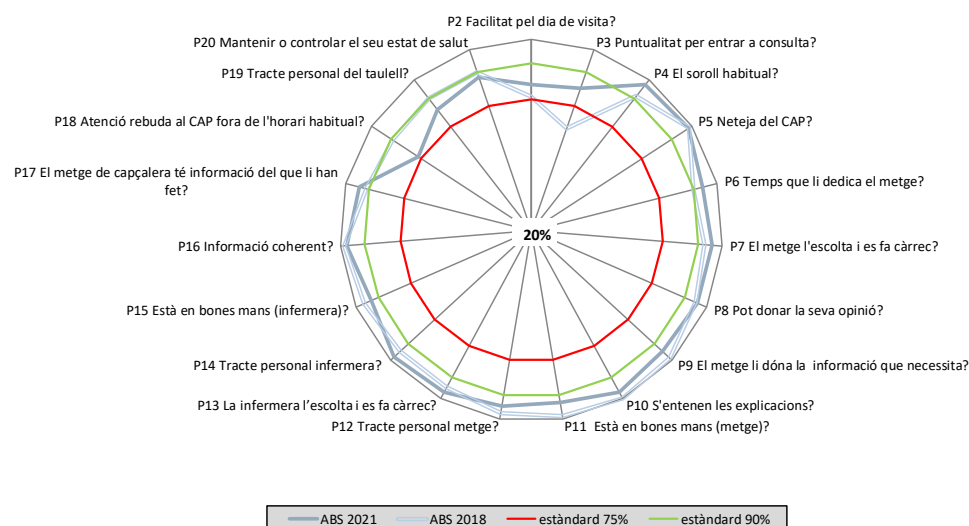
P2 Facilitat pel dia de visita?
P3 Puntualitat per entrar a consulta?
P4 El soroll habitual?
P5 Neteja del CAP?
P6 Temps que li dedica el metge?
P7 El metge l'escolta i es fa càrrec?
P8 Pot donar la seva opinió?
P9 El metge li dóna la informació que necessita?
P10 S'entenen les explicacions?
P11 Està en bones mans (metge)?
P12 Tracte personal metge?
P13 La infermera l'escolta i es fa càrrec?
P14 Tracte personal infermera?
P15 Està en bones mans (infermera)?
P16 Informació coherent?
P17 El metge de capçalera té informació del que li han fet?
P18 Atenció rebuda al CAP fora de l'horari habitual?
P19 Tracte personal del taulell?
P20 Mantenir o controlar el seu estat de salut

20%

ABS 2021
ABS 2018
estàndard 75%
estàndard 90%